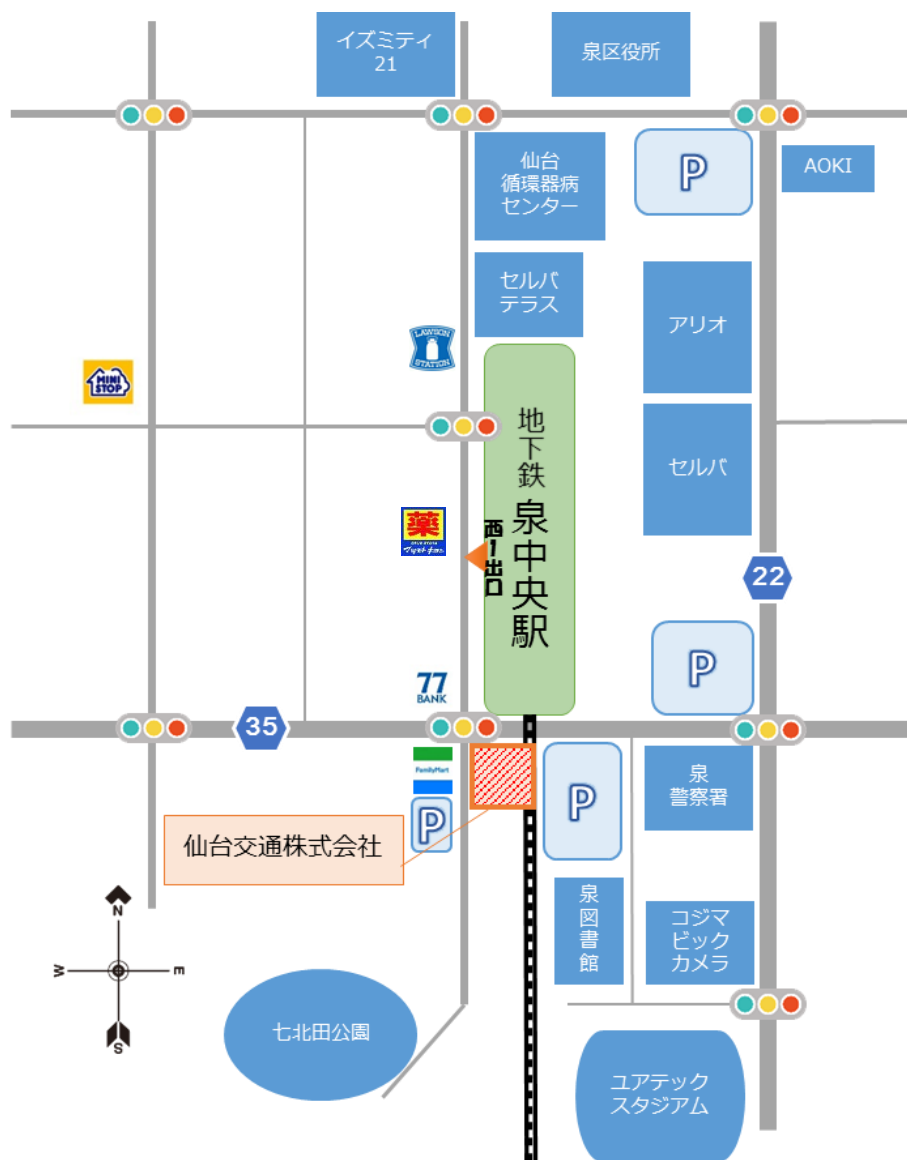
イズミティ
21

泉区役所

仙台
循環器病
センター

P

AOKI

セルバ
テラス

アリオ

LAWSON
STATION

MINI
STOP

地下鉄
泉中央駅

西1出口

セルバ

薬

22

P

77
BANK

35

FamilyMart

P

泉
警察署

仙台交通株式会社

P

N

W

E

S

泉
図
書
館

コジマ
ビック
カメラ

七北田公園

ユアテック
スタジアム